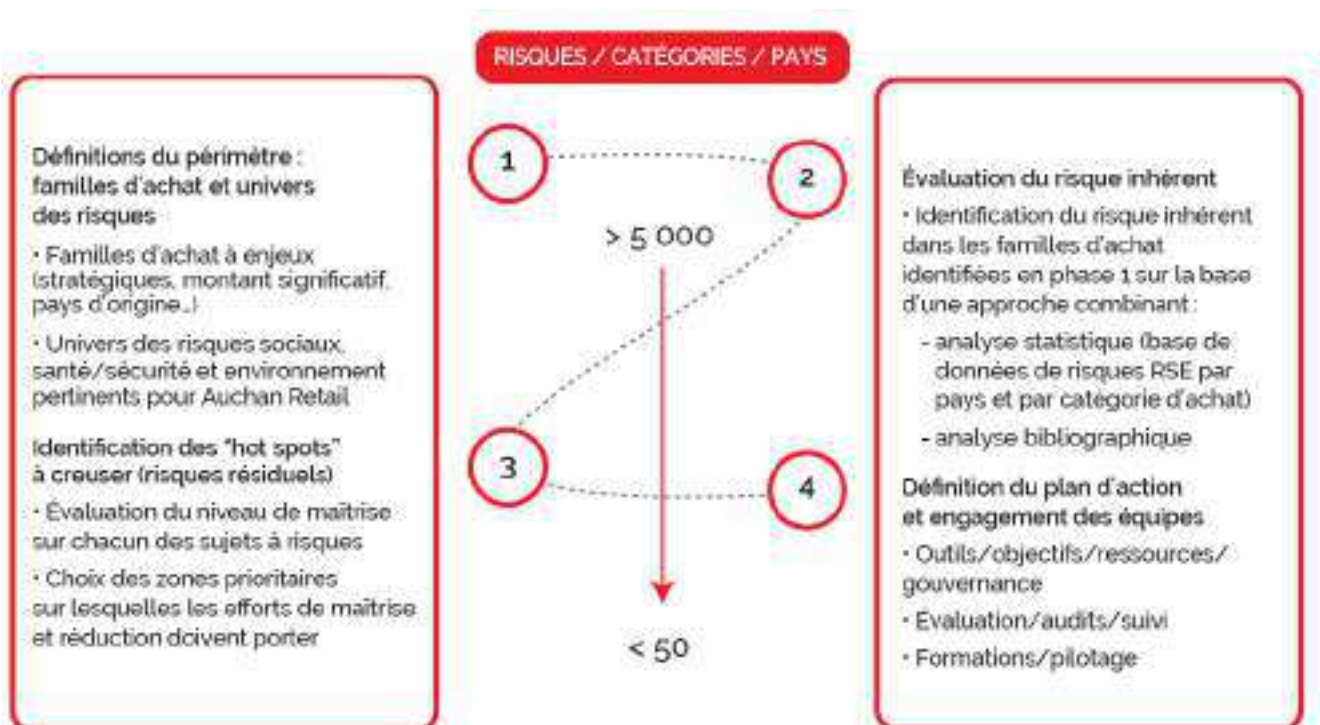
RISQUES / CATÉGORIES / PAYS

Définitions du périmètre : familles d'achat et univers des risques

• Familles d'achat à enjeux (stratégiques, montant significatif, pays d'origine...)

• Univers des risques sociaux, santé/sécurité et environnement pertinents pour Auchan Retail

Identification des "hot spots" à creuser (risques résiduels)

• Évaluation du niveau de maîtrise sur chacun des sujets à risques

• Choix des zones prioritaires sur lesquelles les efforts de maîtrise et réduction doivent porter

1

2

> 5 000

3

4

< 50

Évaluation du risque inhérent

• Identification du risque inhérent dans les familles d'achat identifiées en phase 1 sur la base d'une approche combinant :

- analyse statistique (base de données de risques RSE par pays et par categorie d'achat)

- analyse bibliographique

Définition du plan d'action et engagement des équipes

• Outils/objectifs/ressources/gouvernance

• Evaluation/audits/suivi

• Formations/pilotage